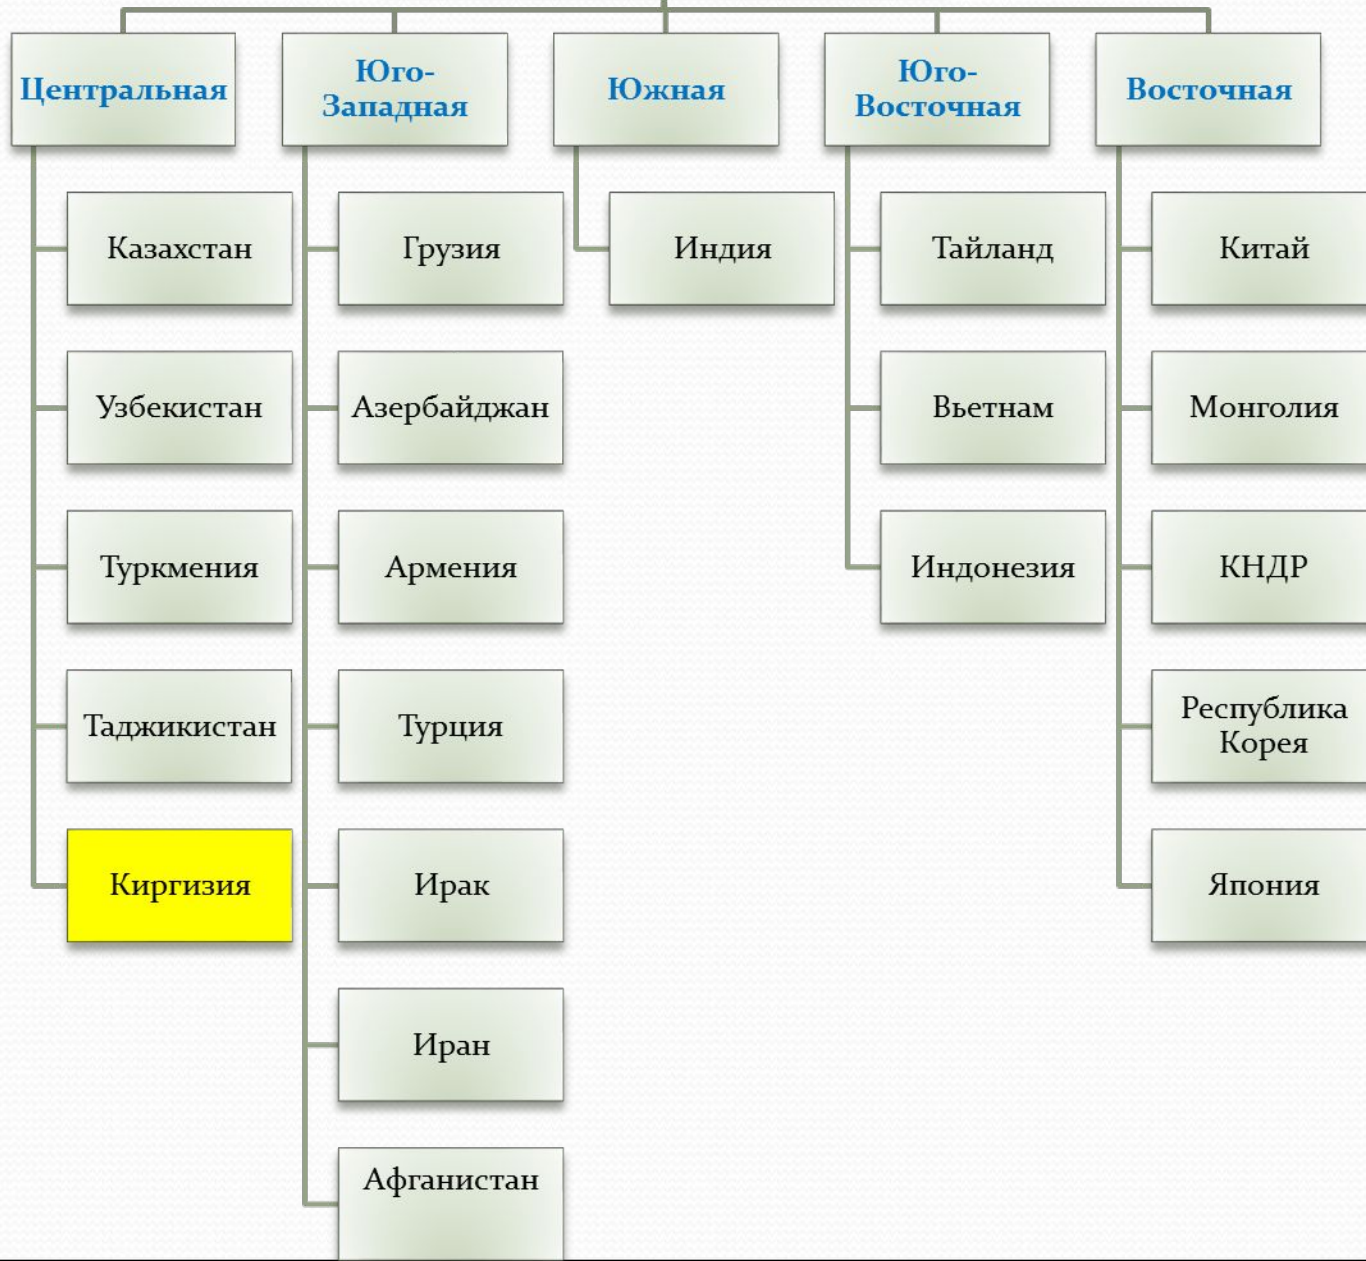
Центральная

Казахстан

Узбекистан

Туркмения

Таджикистан

Киргизия

Юго-Западная

Грузия

Азербайджан

Армения

Турция

Ирак

Иран

Афганистан

Южная

Индия

Юго-Восточная

Тайланд

Вьетнам

Индонезия

Восточная

Китай

Монголия

КНДР

Республика Корея

Япония